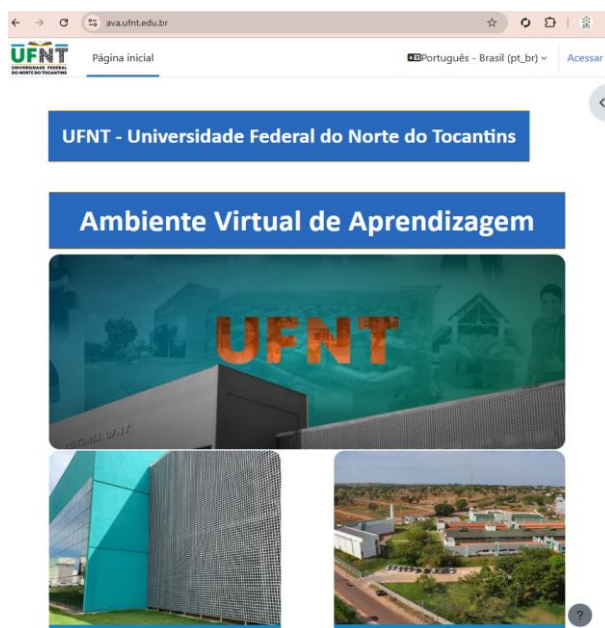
ava.ufnt.edu.br

UFNT
UNIVERSIDADE FEDERAL DO NORTE DO TOCANTINS

Página inicial

Português - Brasil (pt_br)

Acessar

UFNT - Universidade Federal do Norte do Tocantins

Ambiente Virtual de Aprendizagem

UFNT

REITORIA UFNT

?